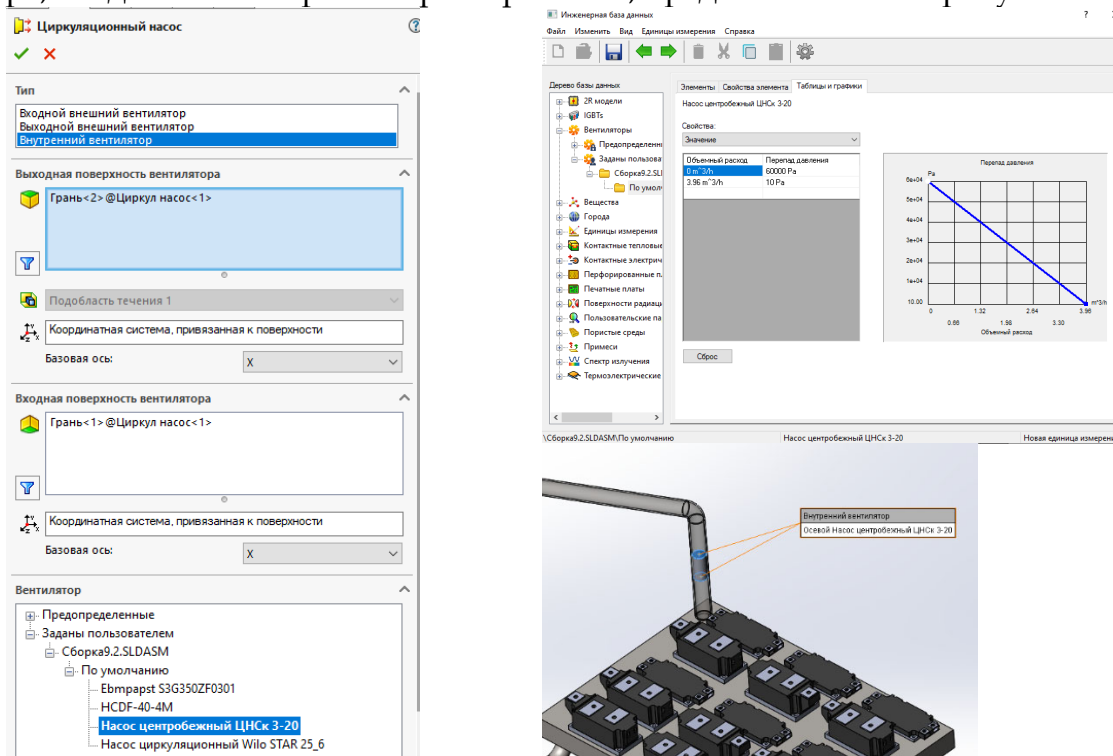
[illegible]

Циркуляционный насос

Тип

Входной внешний вентилятор
Выходной внешний вентилятор
Внутренний вентилятор

Выходная поверхность вентилятора

Грань<2>@Циркул насос<1>

Подобласть течения 1

Координатная система, привязанная к поверхности

Базовая ось: X

Входная поверхность вентилятора

Грань<1>@Циркул насос<1>

Координатная система, привязанная к поверхности

Базовая ось: X

Вентилятор

Предопределенные
Заданы пользователем
Сборка9.2.SLDASM
По умолчанию
Ebmpapst S3G350ZF0301
HCDF-40-4M
Насос центробежный ЦНСк 3-20
Насос циркуляционный Wilo STAR 25_6

Инженерная база данных ? ×

Файл Изменить Вид Единицы измерения Справка

Дерево базы данных
2R модели
IGBTs
Вентиляторы
Предопределенн
Заданы пользова
Сборка9.2.SLD
По умолч
Вещества
Города
Единицы измерения
Контактные тепловые
Контактные электрич
Перфорированные п.
Печатные платы
Поверхности радиаци
Пользовательские па
Пористые среды
Примеси
Спектр излучения
Термоэлектрические

Элементы Свойства элемента Таблицы и графики

Насос центробежный ЦНСк 3-20

Свойства:
Значение

| Объемный расход | Перепад давления |
|---|---|
| 0 m^3/h | 60000 Pa |
| 3.96 m^3/h | 10 Pa |

Сброс

Перепад давления
Pa
6e+04
5e+04
4e+04
3e+04
2e+04
1e+04
10.00
0 1.32 2.64 3.96 m^3/h
0.66 1.98 3.30
Объемный расход

\Сборка9.2.SLDASM\По умолчанию Насос центробежный ЦНСк 3-20 Новая единица измерен

Внутренний вентилятор
Осевой Насос центробежный ЦНСк 3-20